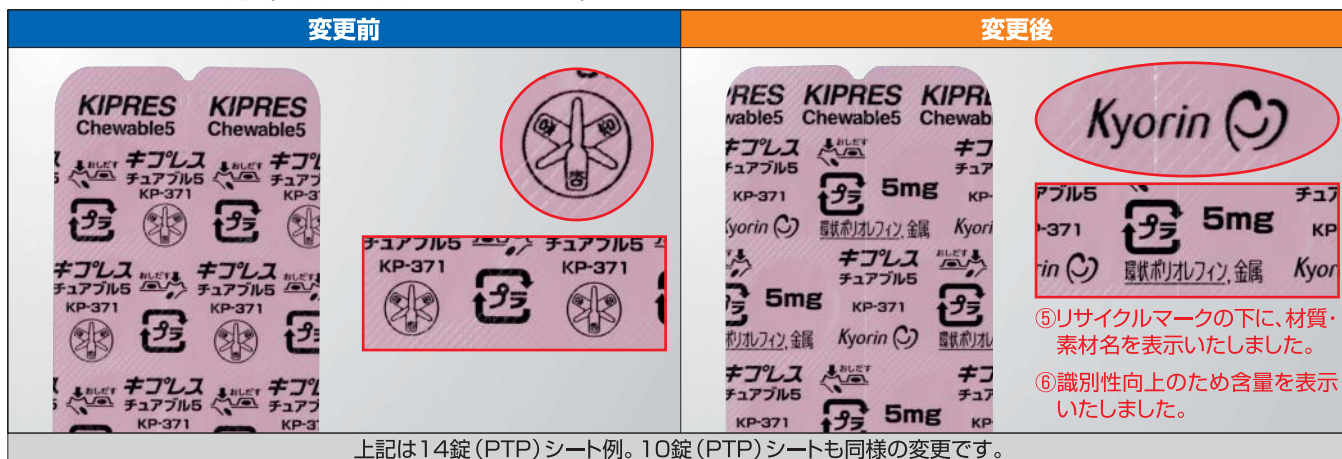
変更前

KIPRES Chewable5 KIPRES Chewable5

おしだす キプレス チュアブル5 KP-371 おしだす キプレス

プラ

おしだす キプレス チュアブル5 KP-371 おしだす キプレス チュアブル5

KP-371

プラ

キプレス チュアブル5 KP-371

チュアブル5 KP-371 チュアブル5 KP-371

プラ

変更後

RES KIPRES KIPRES wable5 Chewable5 Chewable5

キプレス チュアブル5 おしだす キプ チュア

KP-371 プラ 5mg KP-

Kyorin 環状ポリオレフィン,金属 Kyori

おしだす キプレス チュアブル5 おしだす

5mg KP-371 プラ

ポリオレフィン,金属 Kyorin 環状ポリオレ

キプレス チュアブル5 おしだす キプ チュア

KP-371 プラ 5mg KP

Kyorin

アブル5 チュア

-371 プラ 5mg KP

rin 環状ポリオレフィン,金属 Kyor

⑤リサイクルマークの下に、材質・素材名を表示いたしました。

⑥識別性向上のため含量を表示いたしました。

上記は14錠(PTP)シート例。10錠(PTP)シートも同様の変更です。